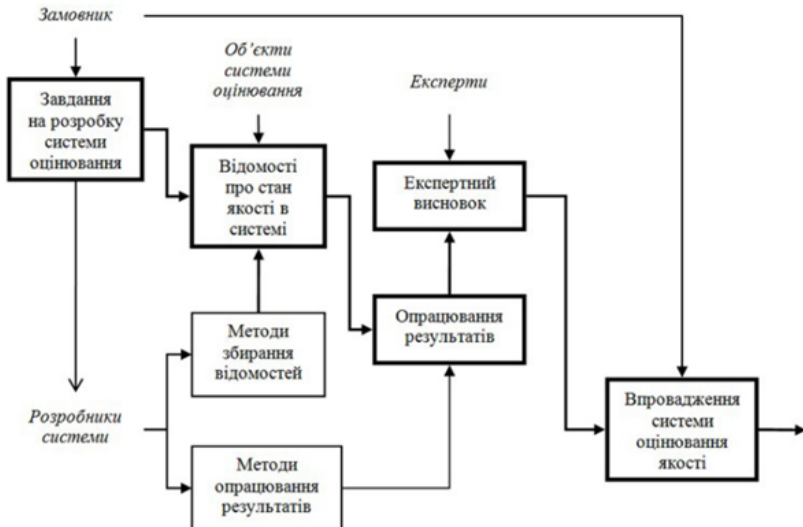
Замовник

Об'єкти системи оцінювання

Експерти

Завдання на розробку системи оцінювання

Відомості про стан якості в системі

Експертний висновок

Методи збирання відомостей

Опрацювання результатів

Розробники системи

Методи опрацювання результатів

Впровадження системи оцінювання якості